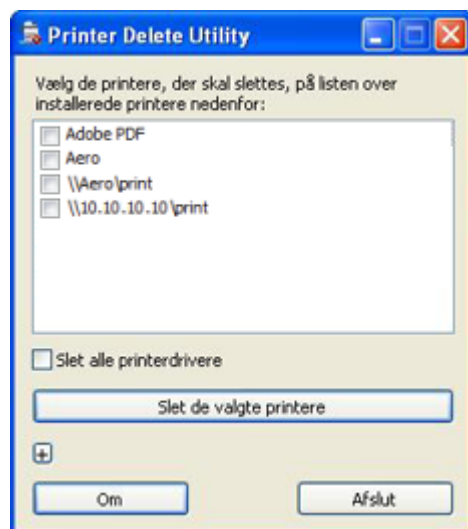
Printer Delete Utility

Vælg de printere, der skal slettes, på listen over installerede printere nedenfor:

Adobe PDF
Aero
\\Aero\print
\\10.10.10.10\print

Slet alle printerdrivere

Slet de valgte printere

+

Om

Afslut